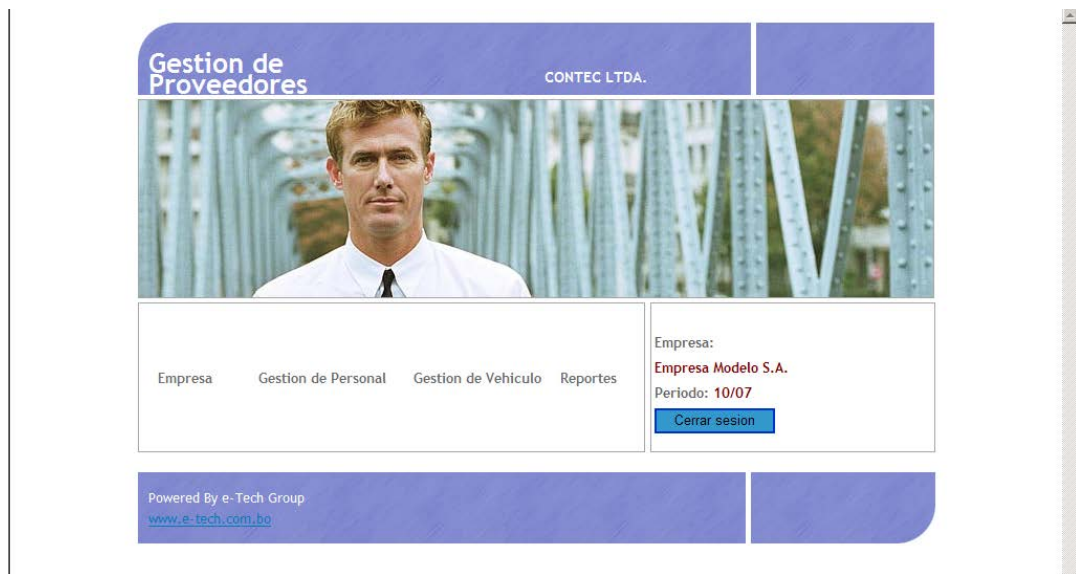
Gestion de Proveedores

CONTEC LTDA.

Empresa

Gestion de Personal

Gestion de Vehiculo

Reportes

Empresa:

Empresa Modelo S.A.

Periodo: 10/07

Cerrar sesion

Powered By e-Tech Group

www.e-tech.com.bo